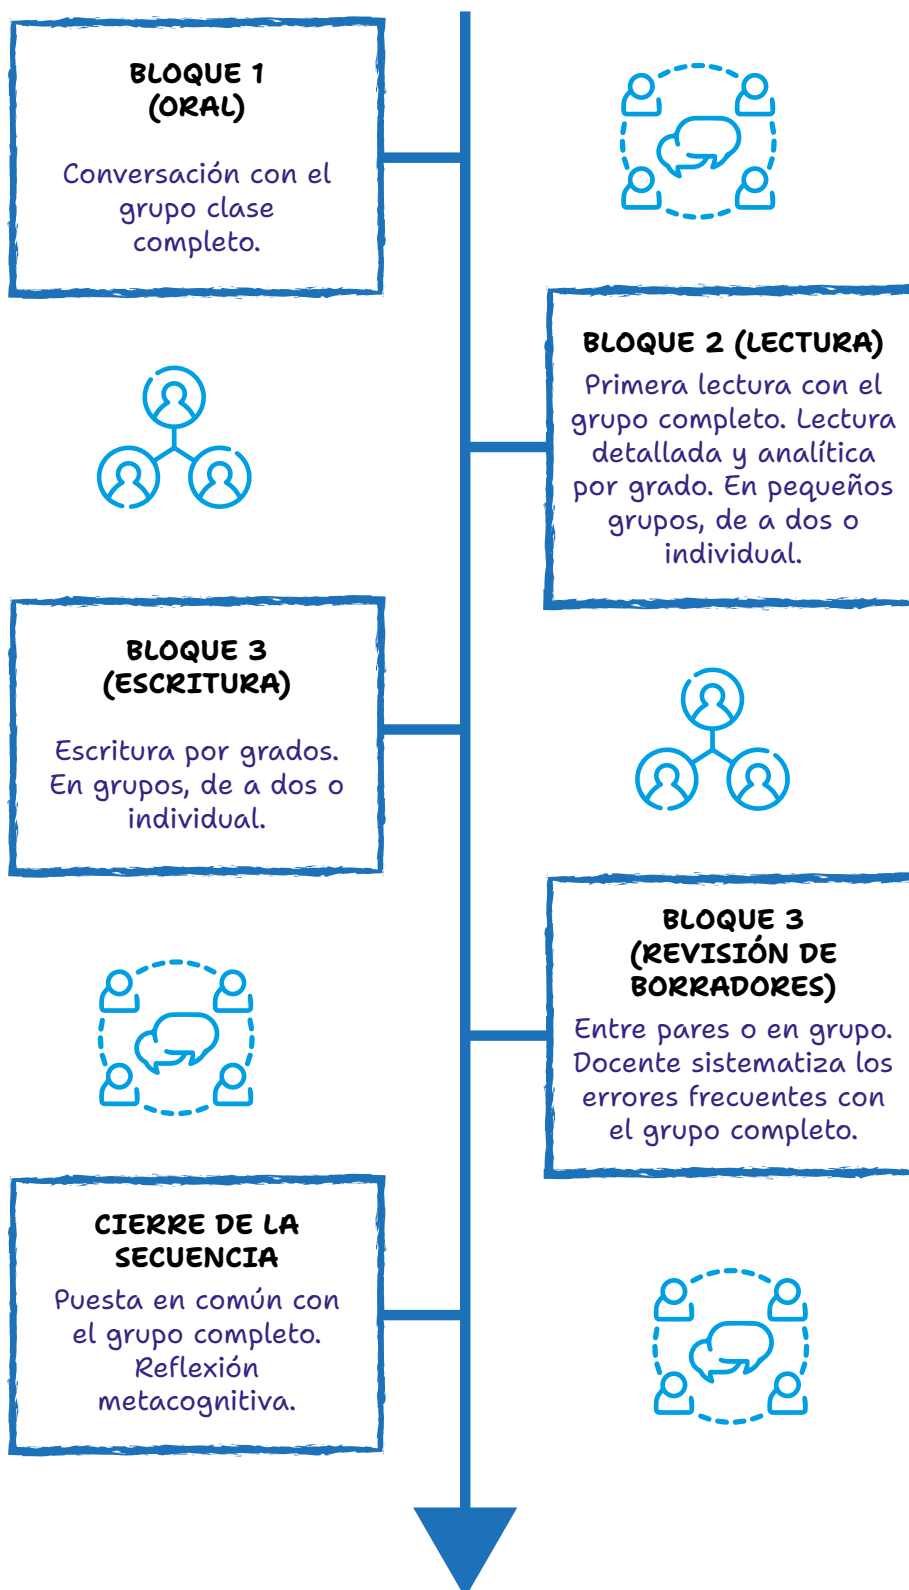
BLOQUE 1
(ORAL)

Conversación con el grupo clase completo.

BLOQUE 2 (LECTURA)
Primera lectura con el grupo completo. Lectura detallada y analítica por grado. En pequeños grupos, de a dos o individual.

BLOQUE 3
(ESCRITURA)

Escritura por grados. En grupos, de a dos o individual.

BLOQUE 3
(REVISIÓN DE BORRADORES)
Entre pares o en grupo. Docente sistematiza los errores frecuentes con el grupo completo.

CIERRE DE LA SECUENCIA
Puesta en común con el grupo completo. Reflexión metacognitiva.